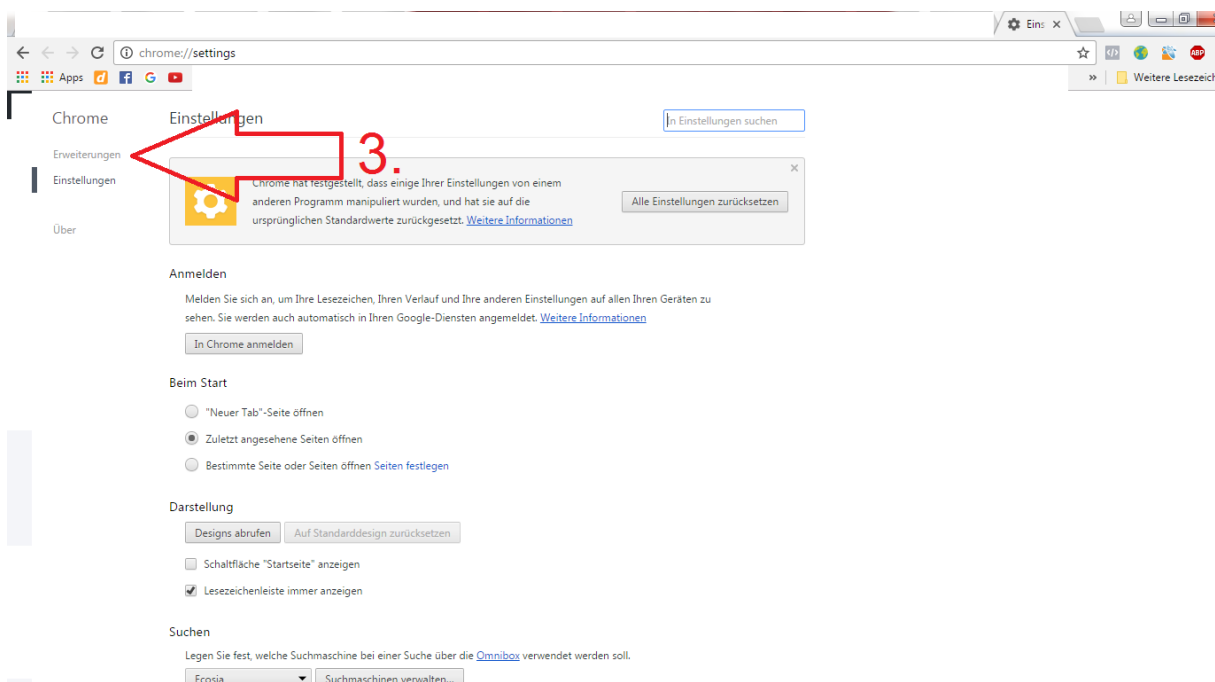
Eins ×

chrome://settings

Apps G

» Weitere Lesezeich

Chrome

Erweiterungen

Einstellungen

Über

Einstellungen

3.

In Einstellungen suchen

Chrome hat festgestellt, dass einige Ihrer Einstellungen von einem anderen Programm manipuliert wurden, und hat sie auf die ursprünglichen Standardwerte zurückgesetzt. Weitere Informationen

Alle Einstellungen zurücksetzen

Anmelden

Melden Sie sich an, um Ihre Lesezeichen, Ihren Verlauf und Ihre anderen Einstellungen auf allen Ihren Geräten zu sehen. Sie werden auch automatisch in Ihren Google-Diensten angemeldet. Weitere Informationen

In Chrome anmelden

Beim Start

"Neuer Tab"-Seite öffnen

Zuletzt angesehene Seiten öffnen

Bestimmte Seite oder Seiten öffnen Seiten festlegen

Darstellung

Designs abrufen

Auf Standarddesign zurücksetzen

Schaltfläche "Startseite" anzeigen

Lesezeichenleiste immer anzeigen

Suchen

Legen Sie fest, welche Suchmaschine bei einer Suche über die Omnibox verwendet werden soll.

Ecosia

Suchmaschinen verwalten...